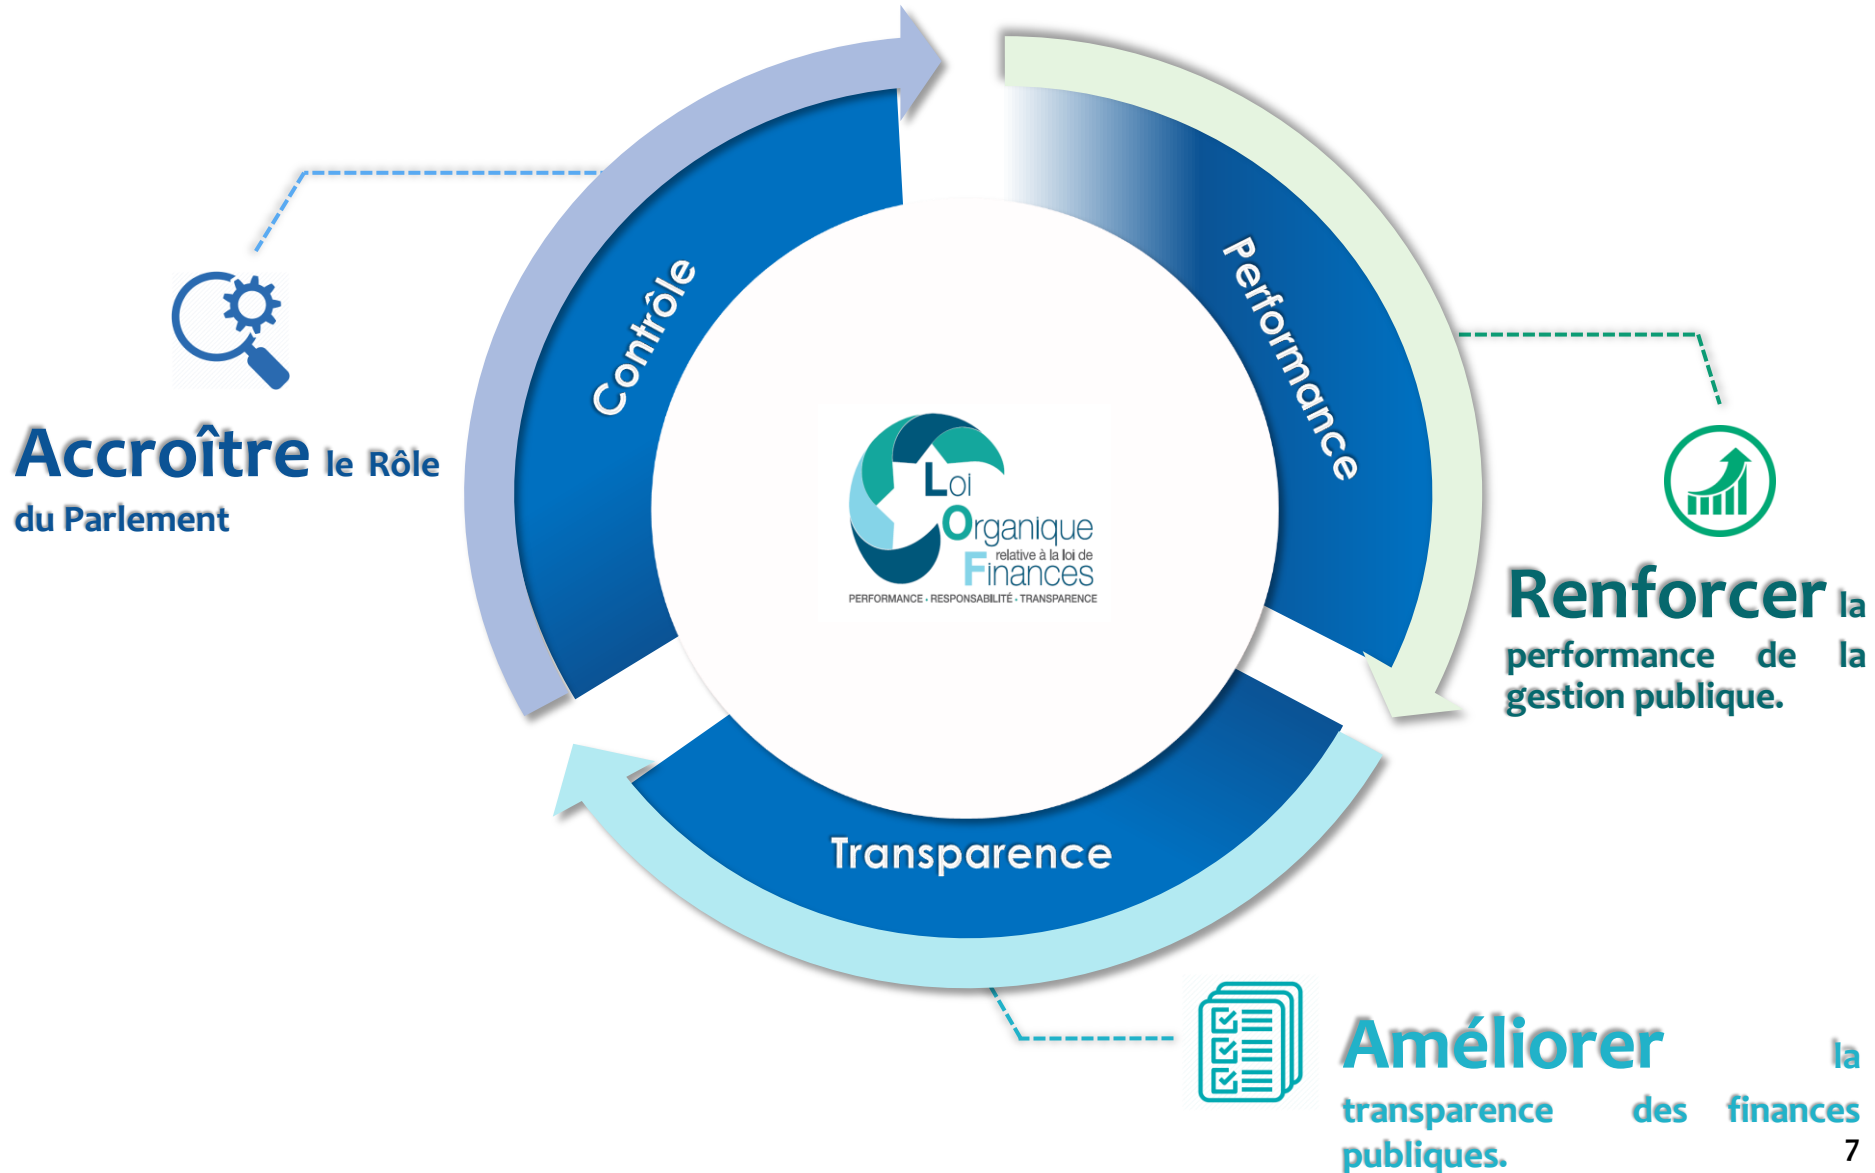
Contrôle

Performance

Transparence

Loi Organique relative à la loi de Finances
PERFORMANCE · RESPONSABILITÉ · TRANSPARENCE

Accroître le Rôle du Parlement

Renforcer la performance de la gestion publique.

Améliorer la transparence des finances publiques.

7